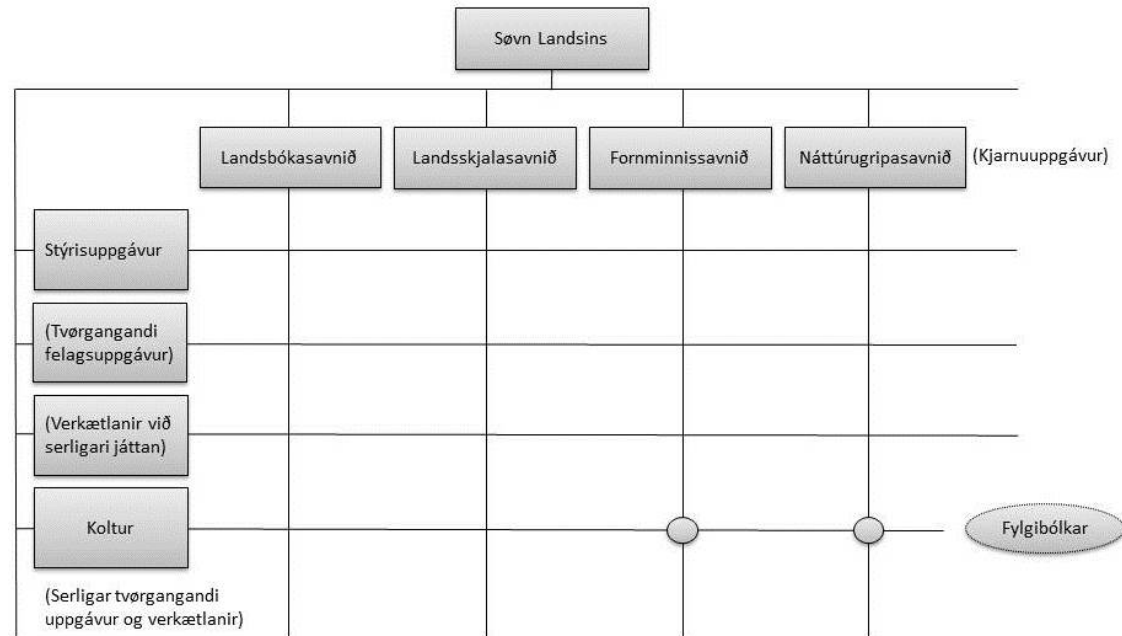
Søvn Landsins

Landsbókasavnið

Landsskjalasavnið

Fornminnissavnið

Náttúrugripasavnið

(Kjarnuuppgávur)

Stýrisuppgávur

(Tvørgangandi felagsuppgávur)

(Verkætlanir við serligari játtan)

Koltur

Fylgibólkar

(Serligar tvørgangandi uppgávur og verkætlanir)